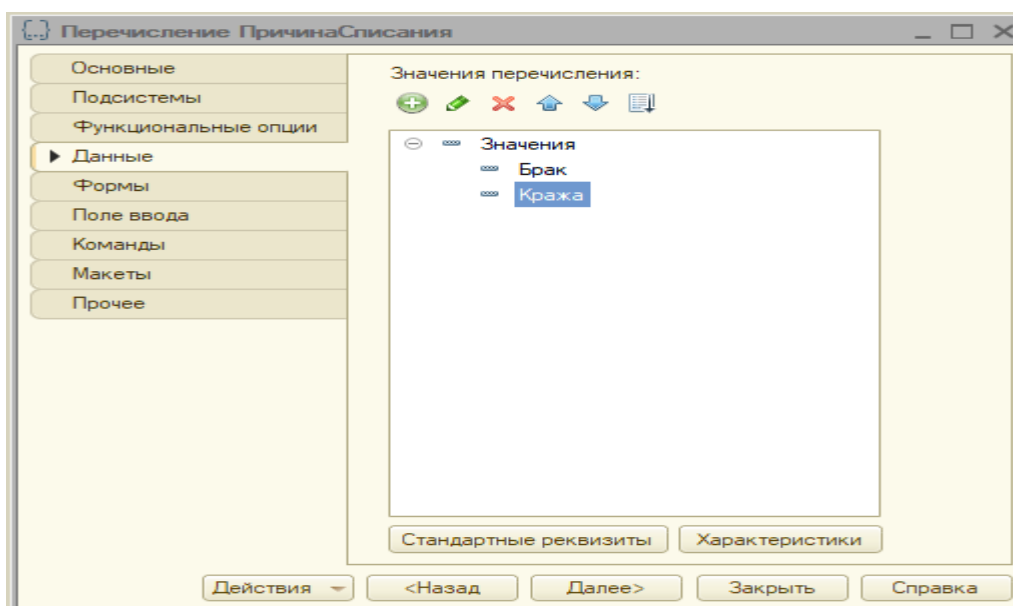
Перечисление ПричинаСписания

Основные
Подсистемы
Функциональные опции
Данные
Формы
Поле ввода
Команды
Макеты
Прочее

Значения перечисления:

Значения
Брак
Кража

Стандартные реквизиты
Характеристики

Действия
<Назад
Далее>
Закрыть
Справка